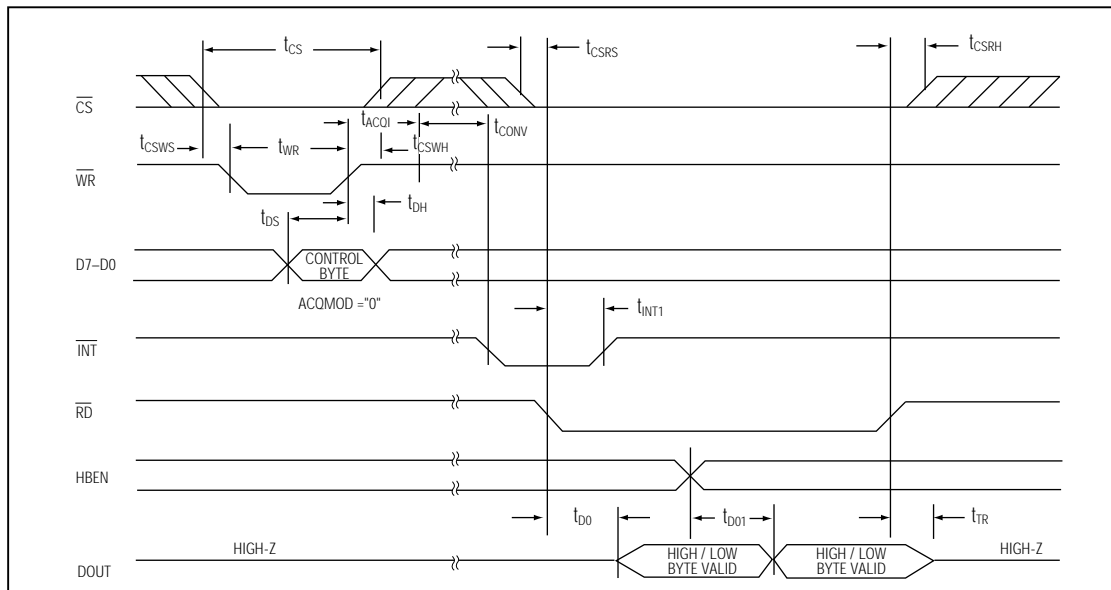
$t_{CS}$
$t_{CSRS}$
$t_{CSRH}$
$\overline{CS}$
$t_{ACQI}$
$t_{CONV}$
$t_{CSWS}$
$t_{WR}$
$t_{CSWH}$
$\overline{WR}$
$t_{DS}$
$t_{DH}$
D7–D0
CONTROL BYTE
ACQMOD ="0"
$t_{INT1}$
$\overline{INT}$
$\overline{RD}$
HBEN
$t_{D0}$
$t_{D01}$
$t_{TR}$
HIGH-Z
DOUT
HIGH / LOW BYTE VALID
HIGH / LOW BYTE VALID
HIGH-Z